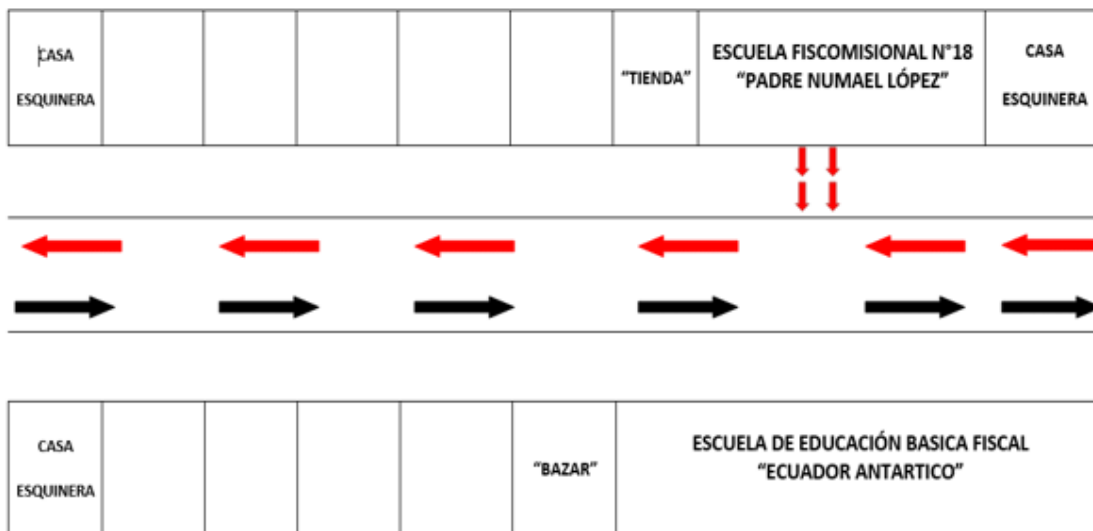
| CASA ESQUINERA | | | | | | "TIENDA" | ESCUELA FISCOMISIONAL N°18 "PADRE NUMAEL LÓPEZ" | CASA ESQUINERA |
|---|---|---|---|---|---|---|---|---|

| CASA ESQUINERA | | | | | | "BAZAR" | ESCUELA DE EDUCACIÓN BASICA FISCAL "ECUADOR ANTARTICO" |
|---|---|---|---|---|---|---|---|